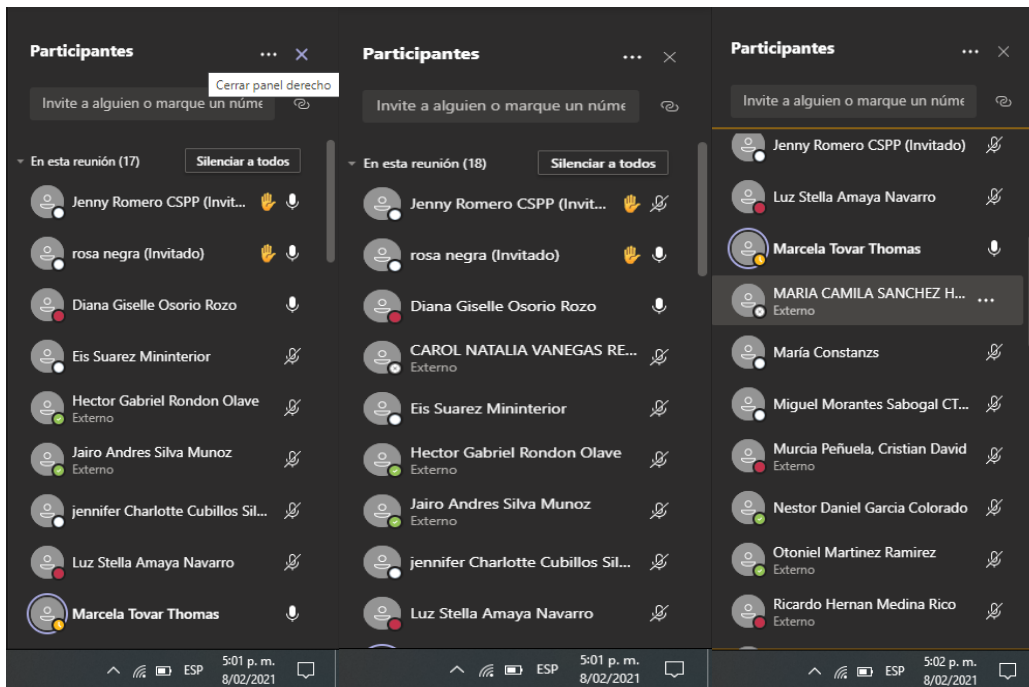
Participantes

Cerrar panel derecho

Invite a alguien o marque un núme

En esta reunión (17)

Silenciar a todos

Jenny Romero CSPP (Invit...

rosa negra (Invitado)

Diana Giselle Osorio Rozo

Eis Suarez Mininterior

Hector Gabriel Rondon Olave
Externo

Jairo Andres Silva Munoz
Externo

jennifer Charlotte Cubillos Sil...

Luz Stella Amaya Navarro

Marcela Tovar Thomas

ESP 5:01 p. m. 8/02/2021

Participantes

Invite a alguien o marque un núme

En esta reunión (18)

Silenciar a todos

Jenny Romero CSPP (Invit...

rosa negra (Invitado)

Diana Giselle Osorio Rozo

CAROL NATALIA VANEGAS RE...
Externo

Eis Suarez Mininterior

Hector Gabriel Rondon Olave
Externo

Jairo Andres Silva Munoz
Externo

jennifer Charlotte Cubillos Sil...

Luz Stella Amaya Navarro

ESP 5:01 p. m. 8/02/2021

Participantes

Invite a alguien o marque un núme

Jenny Romero CSPP (Invitado)

Luz Stella Amaya Navarro

Marcela Tovar Thomas

MARIA CAMILA SANCHEZ H...
Externo

María Constanzs

Miguel Morantes Sabogal CT...

Murcia Peñuela, Cristian David
Externo

Nestor Daniel Garcia Colorado

Otoniel Martinez Ramirez
Externo

Ricardo Hernan Medina Rico
Externo

ESP 5:02 p. m. 8/02/2021